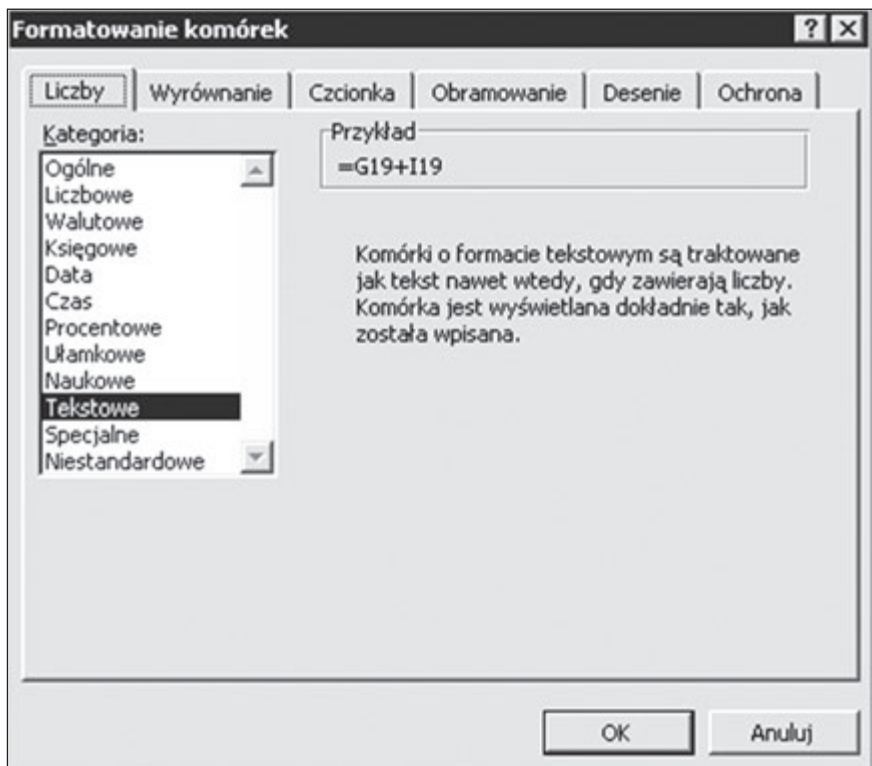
Formatowanie komórek

?

Liczby | Wyrównanie | Czcionka | Obramowanie | Desenie | Ochrona

Kategoria:

Ogólne
Liczbowe
Walutowe
Księgowe
Data
Czas
Procentowe
Ułamkowe
Naukowe
Tekstowe
Specjalne
Niestandardowe

Przykład

=G19+I19

Komórki o formacie tekstowym są traktowane jak tekst nawet wtedy, gdy zawierają liczby. Komórka jest wyświetlana dokładnie tak, jak została wpisana.

OK

Anuluj